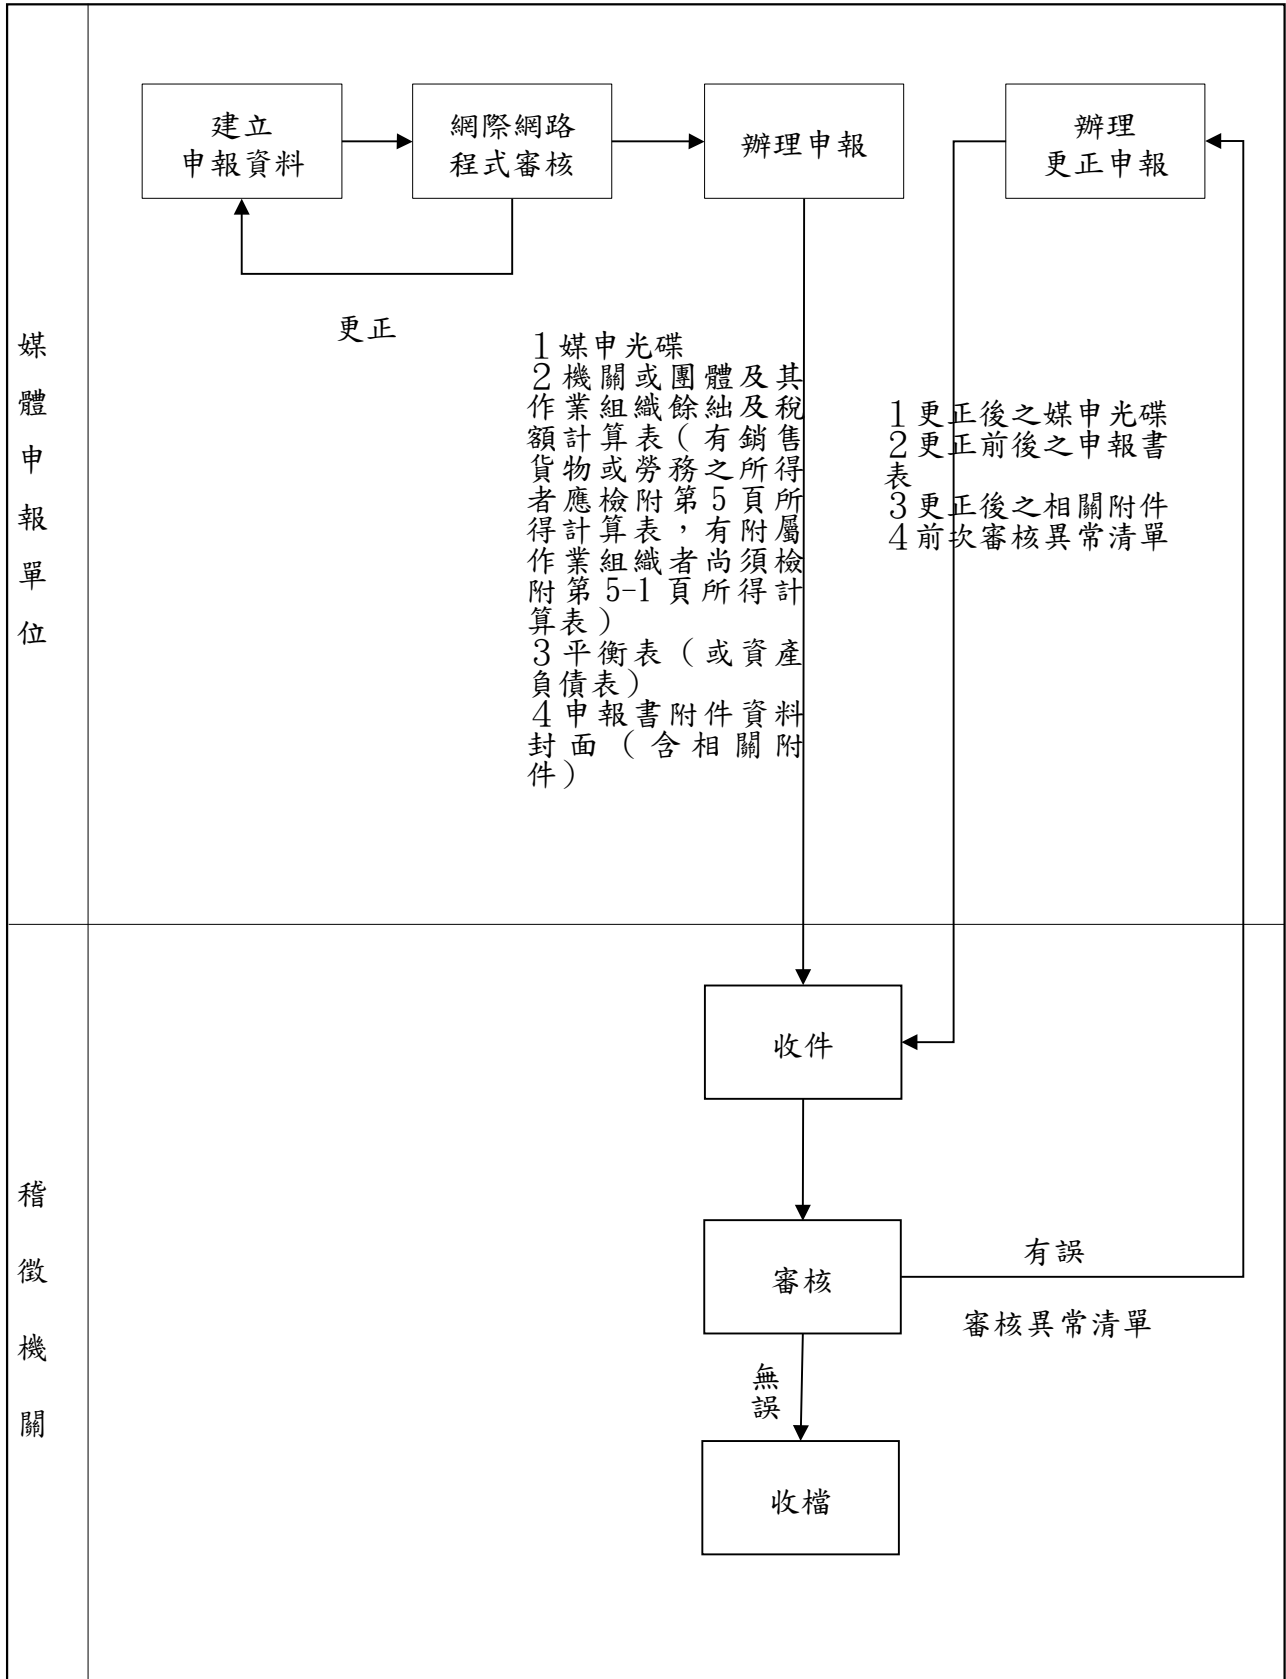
媒體申報單位

建立
申報資料

網際網路
程式審核

辦理申報

辦理
更正申報

更正

1媒申光碟
2機關或團體及其作業組織餘絀及稅額計算表（有銷售貨物或勞務之所得者應檢附第5頁所得計算表，有附屬作業組織者尚須檢附第5-1頁所得計算表）
3平衡表（或資產負債表）
4申報書附件資料封面（含相關附件）

1更正後之媒申光碟
2更正前後之申報書表
3更正後之相關附件
4前次審核異常清單

稽徵機關

收件

審核

有誤

審核異常清單

無誤

收檔